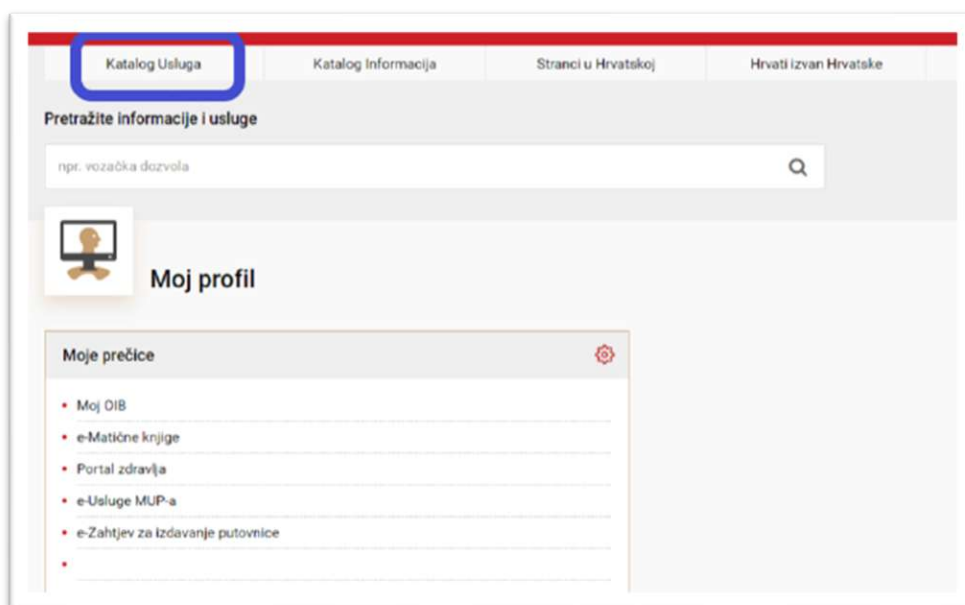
Katalog Usluga | Katalog Informacija | Stranci u Hrvatskoj | Hrvati izvan Hrvatske

Pretražite informacije i usluge

npr. vozačka dozvola

Moj profil

Moje prečice

- Moj OIB
- e-Matične knjige
- Portal zdravlja
- e-Usluge MUP-a
- e-Zahtjev za izdavanje putovnice